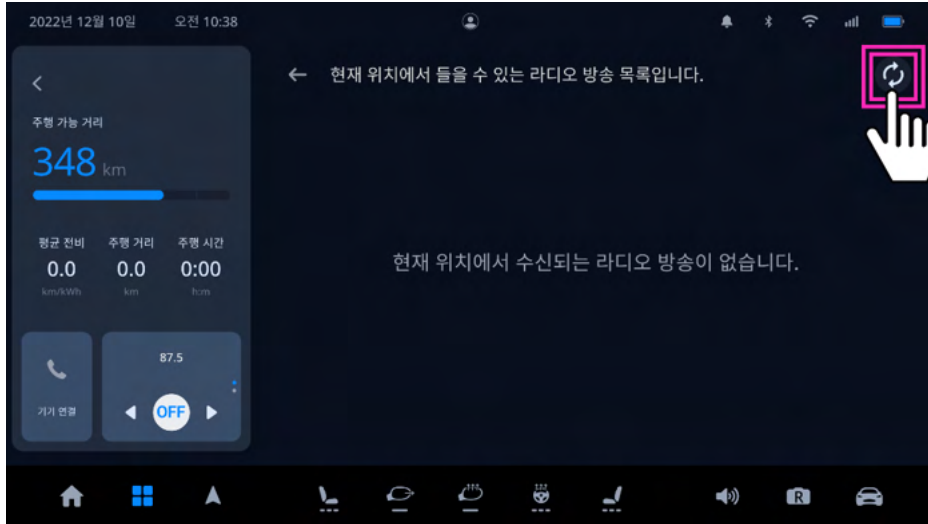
2022년 12월 10일 오전 10:38

<

주행 가능 거리

348 km

평균 전비 0.0 km/kWh

주행 거리 0.0 km

주행 시간 0:00 h:m

기기 연결

87.5

OFF

← 현재 위치에서 들을 수 있는 라디오 방송 목록입니다.

현재 위치에서 수신되는 라디오 방송이 없습니다.

R